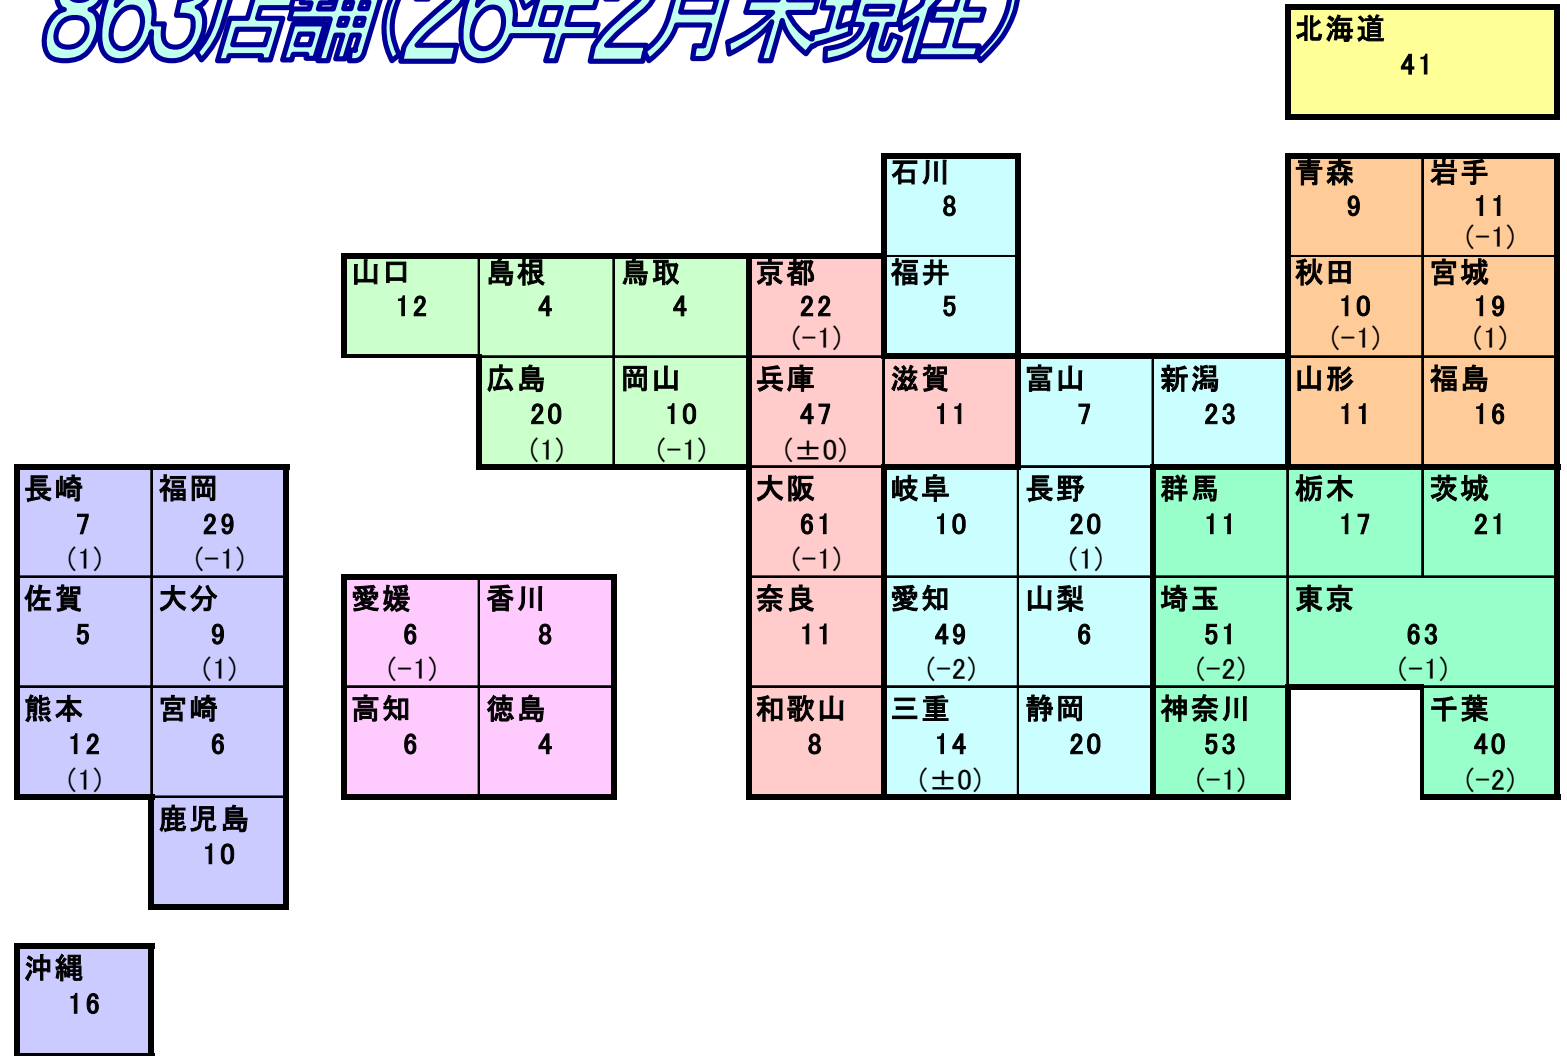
863店舗(26年2月末現在)

北海道 41

石川 8

青森 9
岩手 11 (−1)

山口 12
島根 4
鳥取 4
京都 22 (−1)
福井 5
秋田 10 (−1)
宮城 19 (1)

広島 20 (1)
岡山 10 (−1)
兵庫 47 (±0)
滋賀 11
富山 7
新潟 23
山形 11
福島 16

長崎 7 (1)
福岡 29 (−1)
大阪 61 (−1)
岐阜 10
長野 20 (1)
群馬 11
栃木 17
茨城 21

佐賀 5
大分 9 (1)
愛媛 6 (−1)
香川 8
奈良 11
愛知 49 (−2)
山梨 6
埼玉 51 (−2)
東京 63 (−1)

熊本 12 (1)
宮崎 6
高知 6
徳島 4
和歌山 8
三重 14 (±0)
静岡 20
神奈川 53 (−1)
千葉 40 (−2)

鹿児島 10

沖縄 16